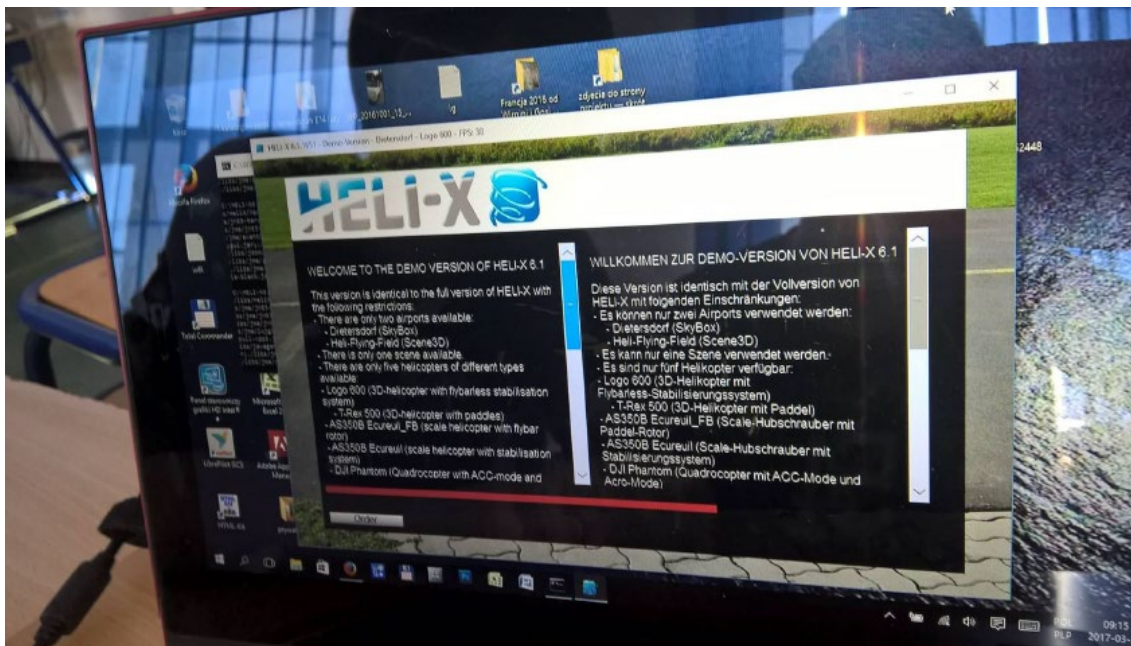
HELI-X 6.1 - Demo Version - Dietersdorf - Logo 600 - FPS: 30

HELI-X

WELCOME TO THE DEMO VERSION OF HELI-X 6.1

This version is identical to the full version of HELI-X with the following restrictions:
- There are only two airports available:
- Dietersdorf (SkyBox)
- Heli-Flying-Field (Scene3D)
- There is only one scene available.
- There are only five helicopters of different types available:
- Logo 600 (3D-helicopter with flybarless stabilisation system)
- T-Rex 500 (3D-helicopter with paddles)
- AS350B Ecureuil_FB (scale helicopter with flybar rotor)
- AS350B Ecureuil (scale helicopter with stabilisation system)
- DJI Phantom (Quadrocopter with ACC-mode and

WILLKOMMEN ZUR DEMO-VERSION VON HELI-X 6.1

Diese Version ist identisch mit der Vollversion von HELI-X mit folgenden Einschränkungen:
- Es können nur zwei Airports verwendet werden:
- Dietersdorf (SkyBox)
- Heli-Flying-Field (Scene3D)
- Es kann nur eine Szene verwendet werden.
- Es sind nur fünf Helikopter verfügbar:
- Logo 600 (3D-Helikopter mit Flybarless-Stabilisierungssystem)
- T-Rex 500 (3D-Helikopter mit Paddel)
- AS350B Ecureuil_FB (Scale-Hubschrauber mit Paddel-Rotor)
- AS350B Ecureuil (Scale-Hubschrauber mit Stabilisierungssystem)
- DJI Phantom (Quadrocopter mit ACC-Mode und Acro-Mode)

Order

Francja 2016 od
zdjecia do strony
Total Commander
Mozilla Firefox
POL
PLP
09:15
2017-03-